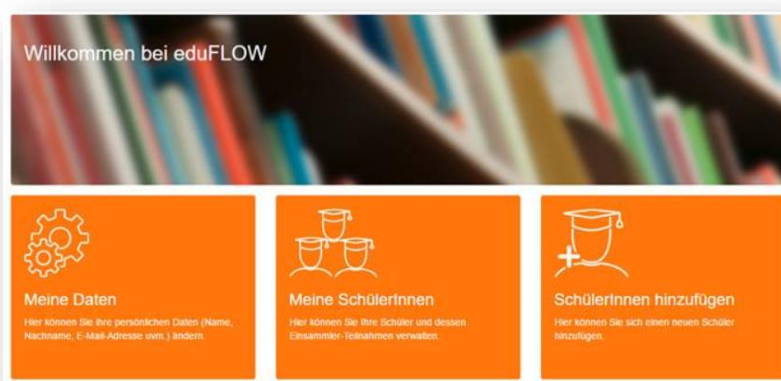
Willkommen bei eduFLOW

Meine Daten

Hier können Sie Ihre persönlichen Daten (Name, Nachname, E-Mail-Adresse uvm.) ändern.

Meine SchülerInnen

Hier können Sie Ihre Schüler und dessen Einsammler-Teilnahmen verwalten.

SchülerInnen hinzufügen

Hier können Sie sich einen neuen Schüler hinzufügen.